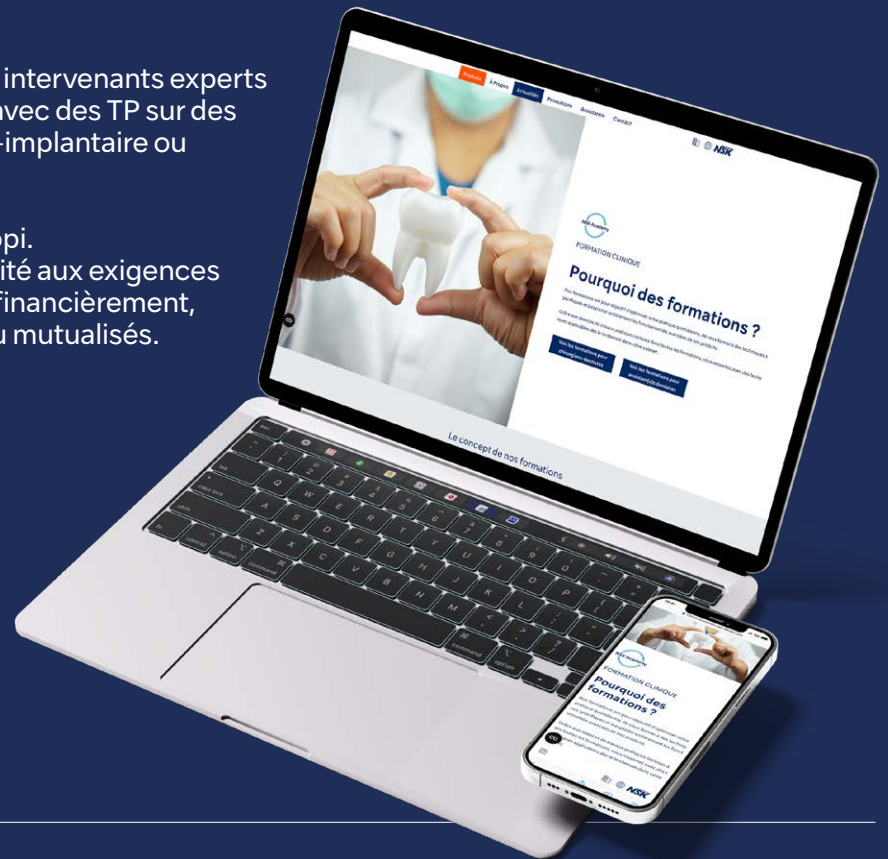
intervenants experts avec des TP sur des -implantaire ou

pi.
ité aux exigences financièrement, u mutualisés.

Produits À Propos Actualités Formations Assistance Contact

NSK

NSK Academy

FORMATION CLINIQUE

Pourquoi des formations ?

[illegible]

Voir les formations pour chirurgiens-dentistes

Voir les formations pour assistant(e)s dentaires

Le concept de nos formations

esc

caps lock

shift

fn

control

option

command

command

option

NSK Academy

FORMATION CLINIQUE

Pourquoi des formations ?

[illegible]

NSK